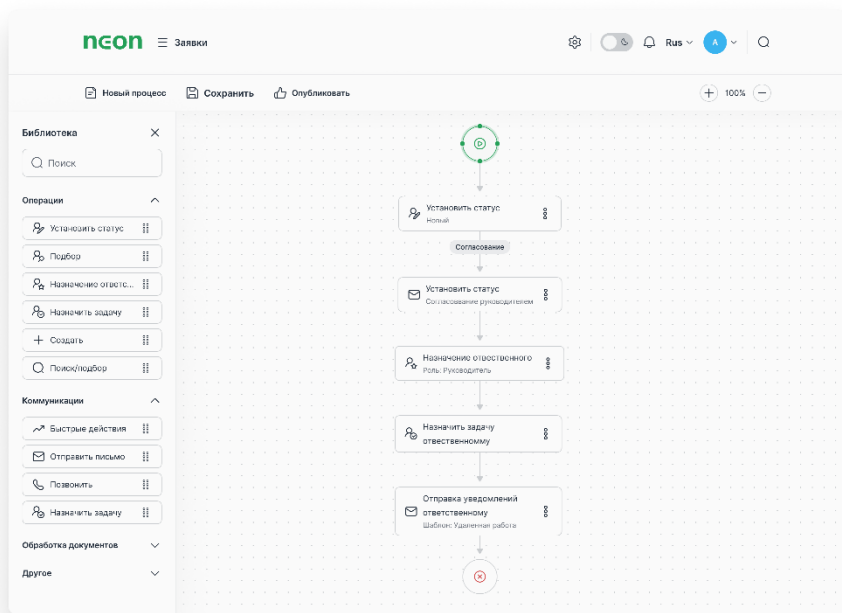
neon Заявки

Rus A

Новый процесс Сохранить Опубликовать

100%

Библиотека

Поиск

Операции

Установить статус

Подбор

Назначение ответст...

Назначить задачу

Создать

Поиск/подбор

Коммуникации

Быстрые действия

Отправить письмо

Позвонить

Назначить задачу

Обработка документов

Другое

Установить статус
Новый

Согласование

Установить статус
Согласование руководителем

Назначение ответственного
Роль: Руководитель

Назначить задачу ответственному

Отправка уведомлений ответственному
Шаблон: Удаленная работа